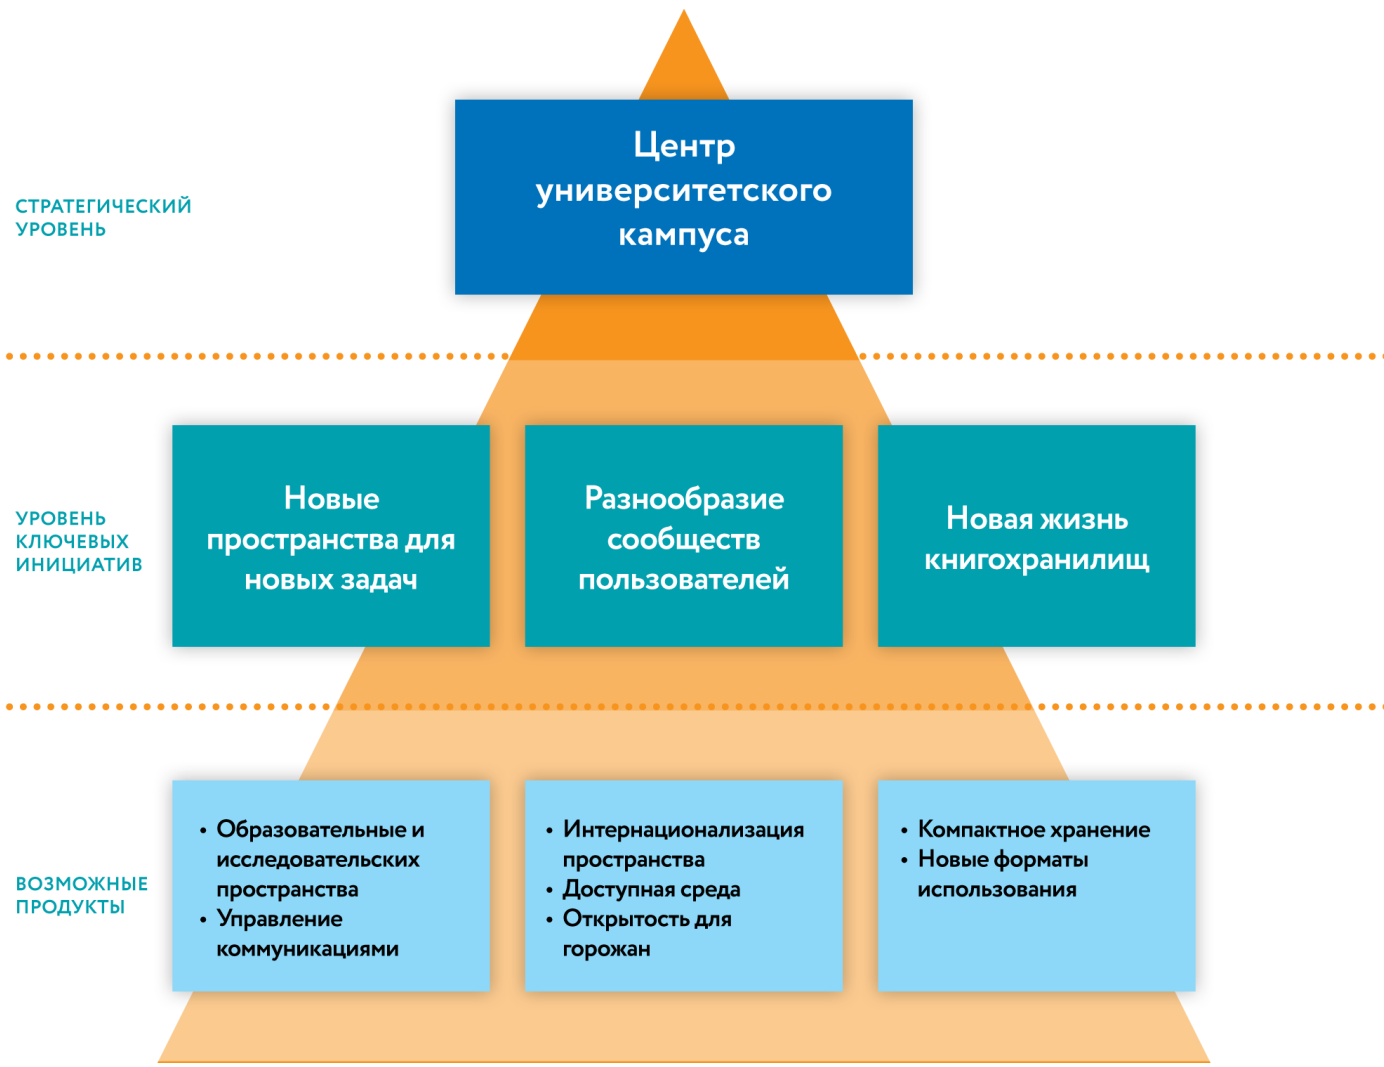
СТРАТЕГИЧЕСКИЙ УРОВЕНЬ

Центр университетского кампуса

УРОВЕНЬ КЛЮЧЕВЫХ ИНИЦИАТИВ

Новые пространства для новых задач

Разнообразие сообществ пользователей

Новая жизнь книгохранилищ

ВОЗМОЖНЫЕ ПРОДУКТЫ

• Образовательные и исследовательских пространства
• Управление коммуникациями

• Интернационализация пространства
• Доступная среда
• Открытость для горожан

• Компактное хранение
• Новые форматы использования